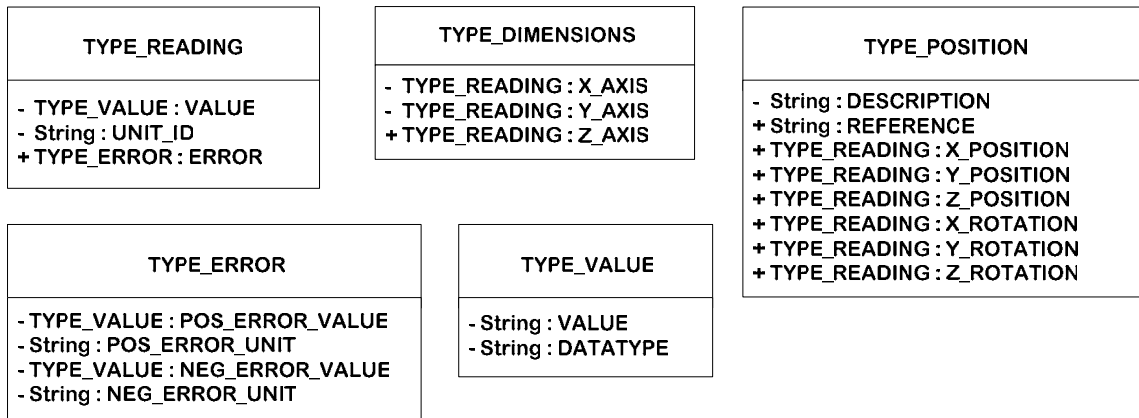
TYPE_READING

- TYPE_VALUE : VALUE
- String : UNIT_ID
+ TYPE_ERROR : ERROR

TYPE_DIMENSIONS

- TYPE_READING : X_AXIS
- TYPE_READING : Y_AXIS
+ TYPE_READING : Z_AXIS

TYPE_POSITION

- String : DESCRIPTION
+ String : REFERENCE
+ TYPE_READING : X_POSITION
+ TYPE_READING : Y_POSITION
+ TYPE_READING : Z_POSITION
+ TYPE_READING : X_ROTATION
+ TYPE_READING : Y_ROTATION
+ TYPE_READING : Z_ROTATION

TYPE_ERROR

- TYPE_VALUE : POS_ERROR_VALUE
- String : POS_ERROR_UNIT
- TYPE_VALUE : NEG_ERROR_VALUE
- String : NEG_ERROR_UNIT

TYPE_VALUE

- String : VALUE
- String : DATATYPE